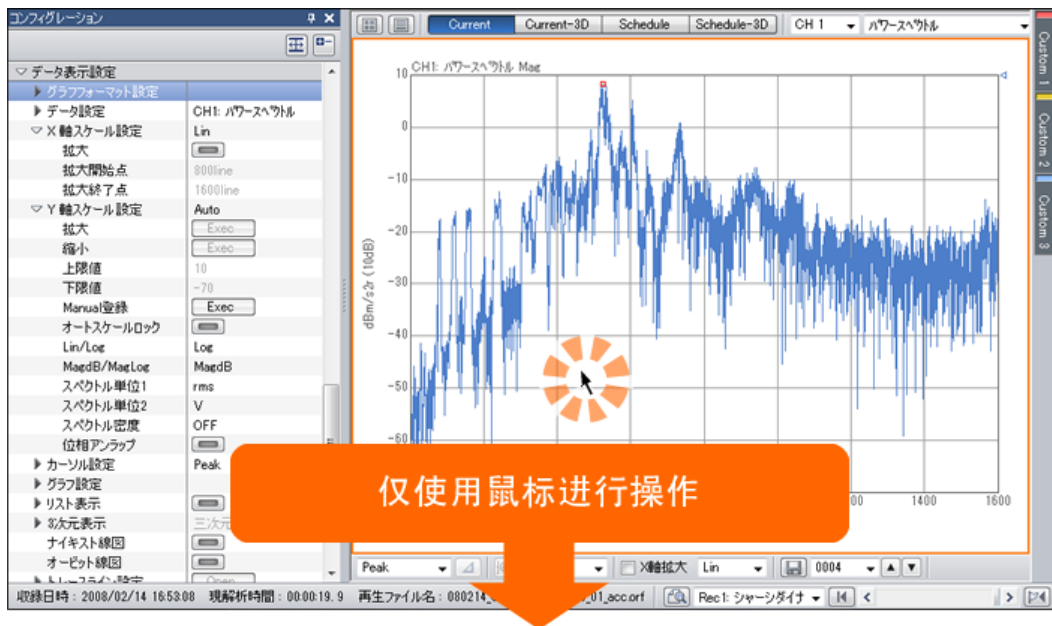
コンフィグレーション

データ表示設定
グラフフォーマット設定
データ設定 | CH1: パワースペクトル
X軸スケール設定 | Lin
拡大
拡大開始点 | 800line
拡大終了点 | 1600line
Y軸スケール設定 | Auto
拡大 | Exec
縮小 | Exec
上限値 | 10
下限値 | -70
Manual登録 | Exec
オートスケールロック
Lin/Log | Log
MagdB/MagLog | MagdB
スペクトル単位1 | rms
スペクトル単位2 | V
スペクトル密度 | OFF
位相アンラップ
カーソル設定 | Peak
グラフ設定
リスト表示
3次元表示 | 三次元
ナイキスト線図
オービット線図
トレースライン設定 | Open

Current | Current-3D | Schedule | Schedule-3D | CH 1 | パワースペクトル

CH1: パワースペクトル Mag
10
0
-10
-20
-30
-40
-50
-60
dBm/s2r (10dB)
00
1400
1600

Custom 1
Custom 2
Custom 3

仅使用鼠标进行操作

Peak | X軸拡大 | Lin | 0004

収録日時：2008/02/14 16:53:08 現解析時間：00:00:19. 9 再生ファイル名：080214_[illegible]_01_acc.orf | Rec1: シャーシダイナ